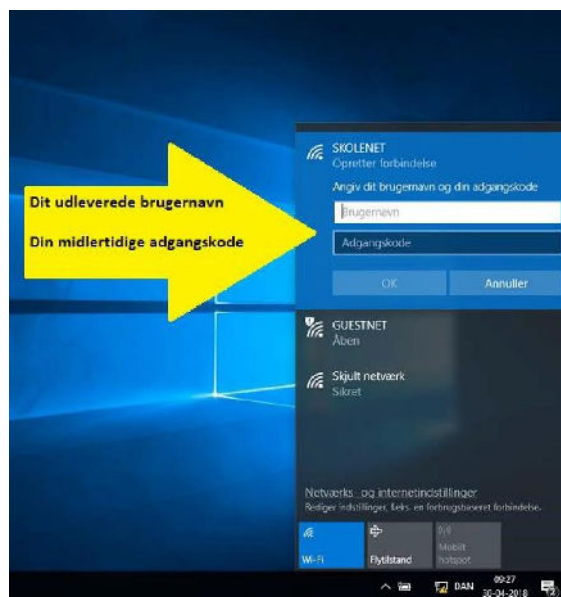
Dit udleverede brugernavn

Din midlertidige adgangskode

SKOLENET
Opretter forbindelse

Angiv dit brugernavn og din adgangskode

Brugernavn

Adgangskode

OK

Annuller

GUESTNET
Åben

Skjult netværk
Sikret

Netværks- og internetindstillinger
Rediger indstillinger, f.eks. en forbrugsbaseret forbindelse.

Wi-Fi

Flytilstand

Mobilt hotspot

DAN

09:27
30-04-2018

12